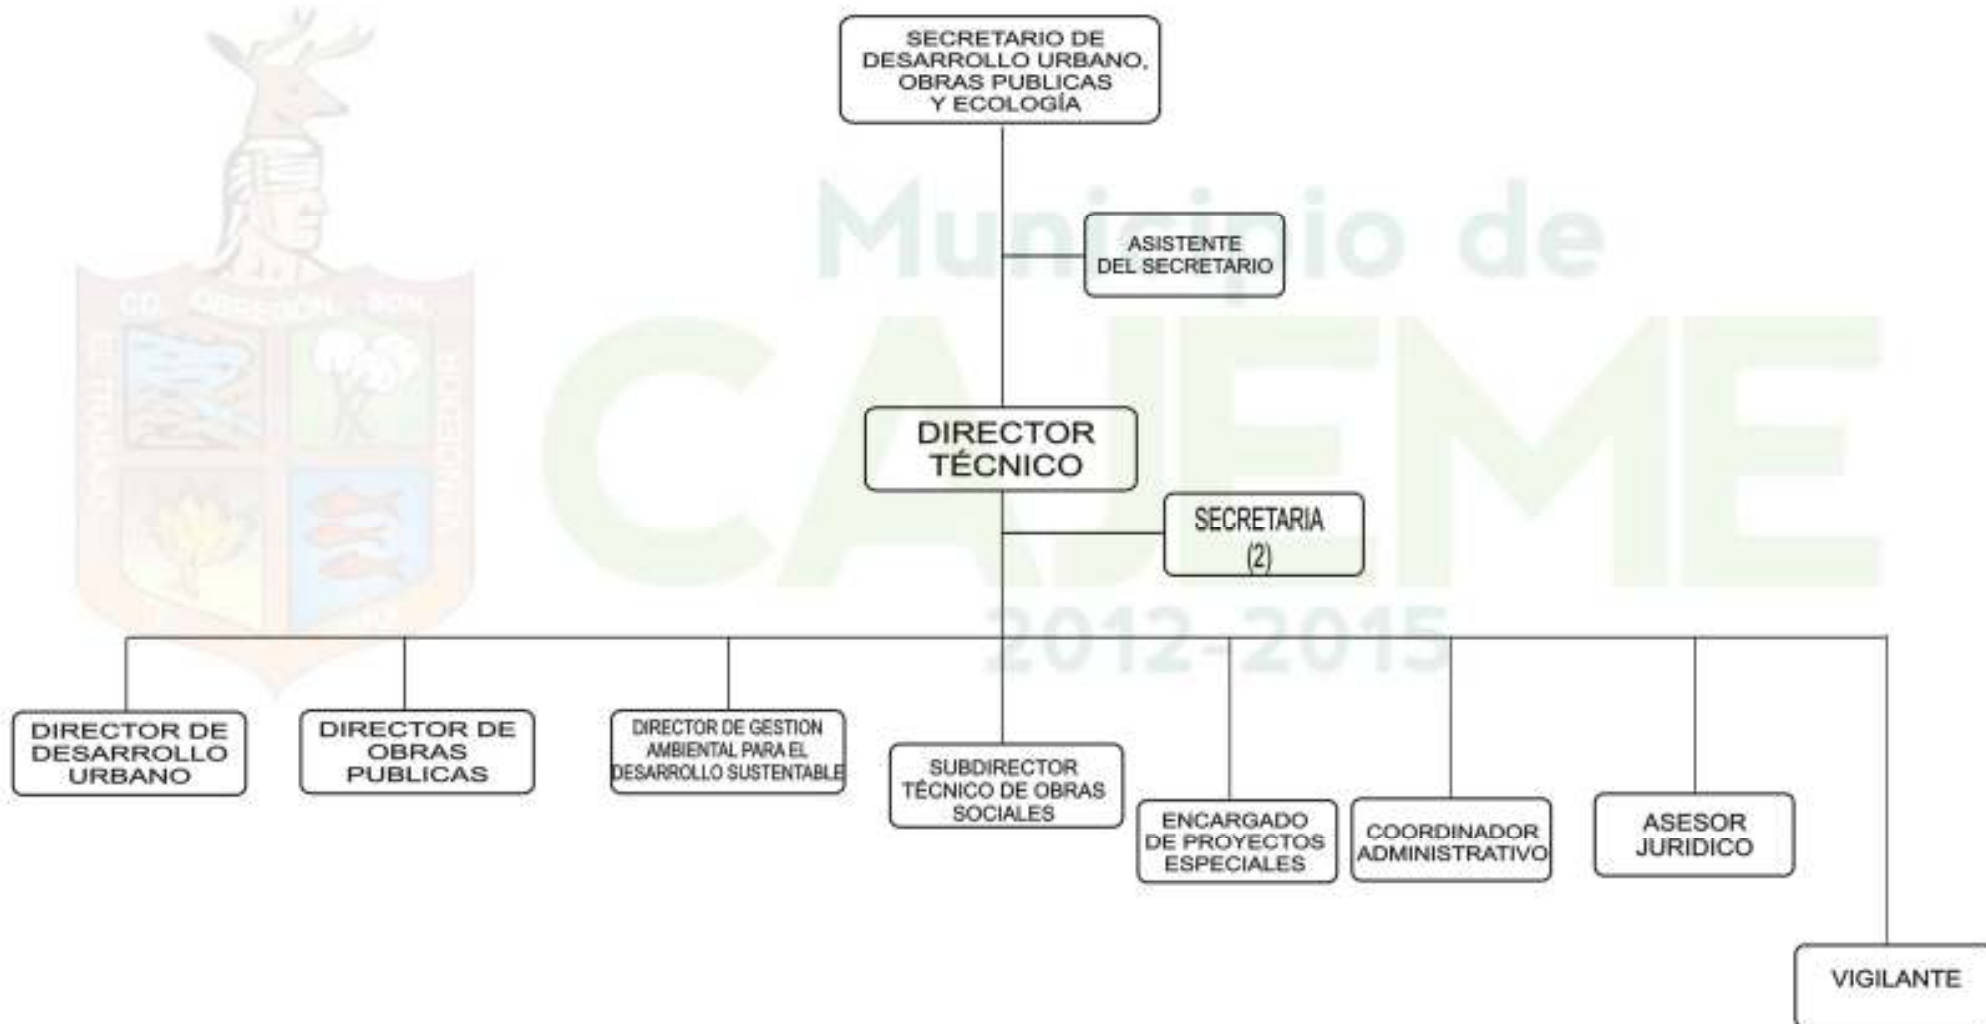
SECRETARIO DE DESARROLLO URBANO, OBRAS PUBLICAS Y ECOLOGÍA

ASISTENTE DEL SECRETARIO

Municipio de CAJEME 2012-2015

CD. OBREGON, SON.

EL TRABAJO HOGAR DE LA ABUNDANCIA

DIRECTOR TÉCNICO

SECRETARIA (2)

DIRECTOR DE DESARROLLO URBANO

DIRECTOR DE OBRAS PUBLICAS

DIRECTOR DE GESTION AMBIENTAL PARA EL DESARROLLO SUSTENTABLE

SUBDIRECTOR TÉCNICO DE OBRAS SOCIALES

ENCARGADO DE PROYECTOS ESPECIALES

COORDINADOR ADMINISTRATIVO

ASESOR JURIDICO

VIGILANTE